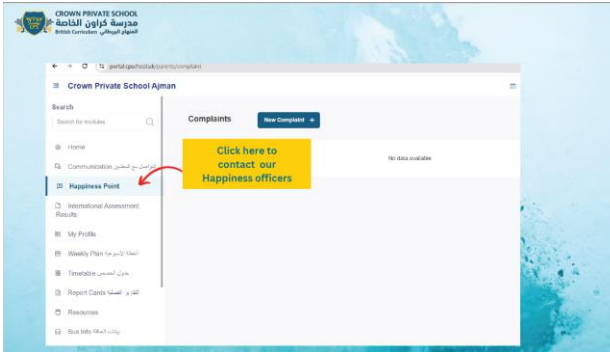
CROWN PRIVATE SCHOOL
مدرسة كراون الخاصة
British Curriculum المنهاج البريطاني

portal.cpsschool.uk/parents/complaint

Crown Private School Ajman

Search

Search for modules

Home

Communication التواصل مع المعلمين

Happiness Point

International Assessment Results

My Profile

Weekly Plan الخطة الأسبوعية

Timetable جدول الحصص

Report Cards التقارير الفصلية

Resources

Bus Info بيانات الحافلة

Complaints

New Complaint +

No data available

Click here to contact our Happiness officers